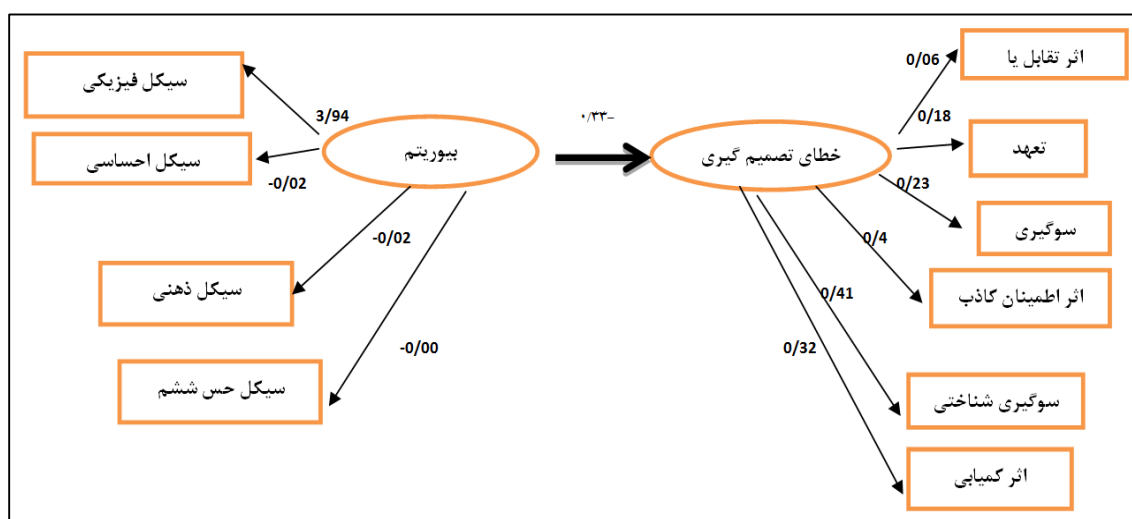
سیکل فیزیکی

3/94

سیکل احساسی

-0/02

بیوریتم

-0/02

سیکل ذهنی

-0/00

سیکل حس ششم

۰/۳۳-

خطای تصمیم گیری

0/06

اثر تقابل یا

0/18

تعهد

0/23

سوگیری

0/4

اثر اطمینان کاذب

0/41

0/32

سوگیری شناختی

اثر کمیابی